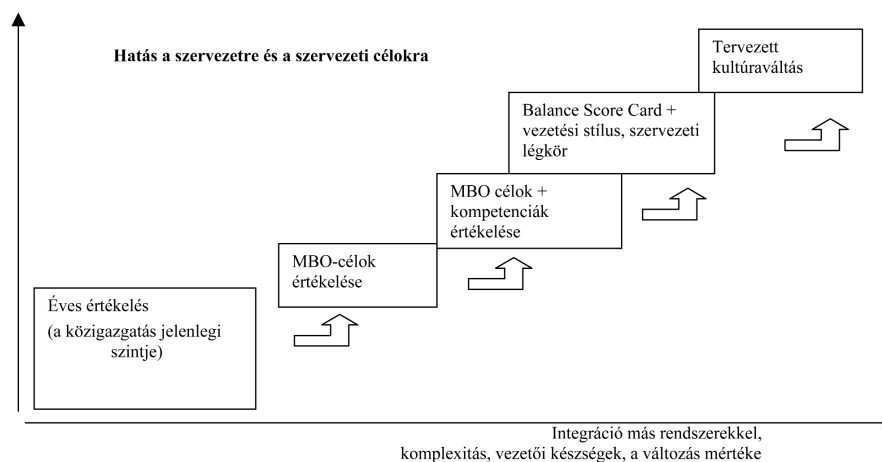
Hatás a szervezetre és a szervezeti célokra

Tervezett kultúraváltás

Balance Score Card + vezetési stílus, szervezeti légkör

MBO célok + kompetenciák értékelése

MBO-célok értékelése

Éves értékelés
(a közigazgatás jelenlegi szintje)

Integráció más rendszerekkel, komplexitás, vezetői készségek, a változás mértéke